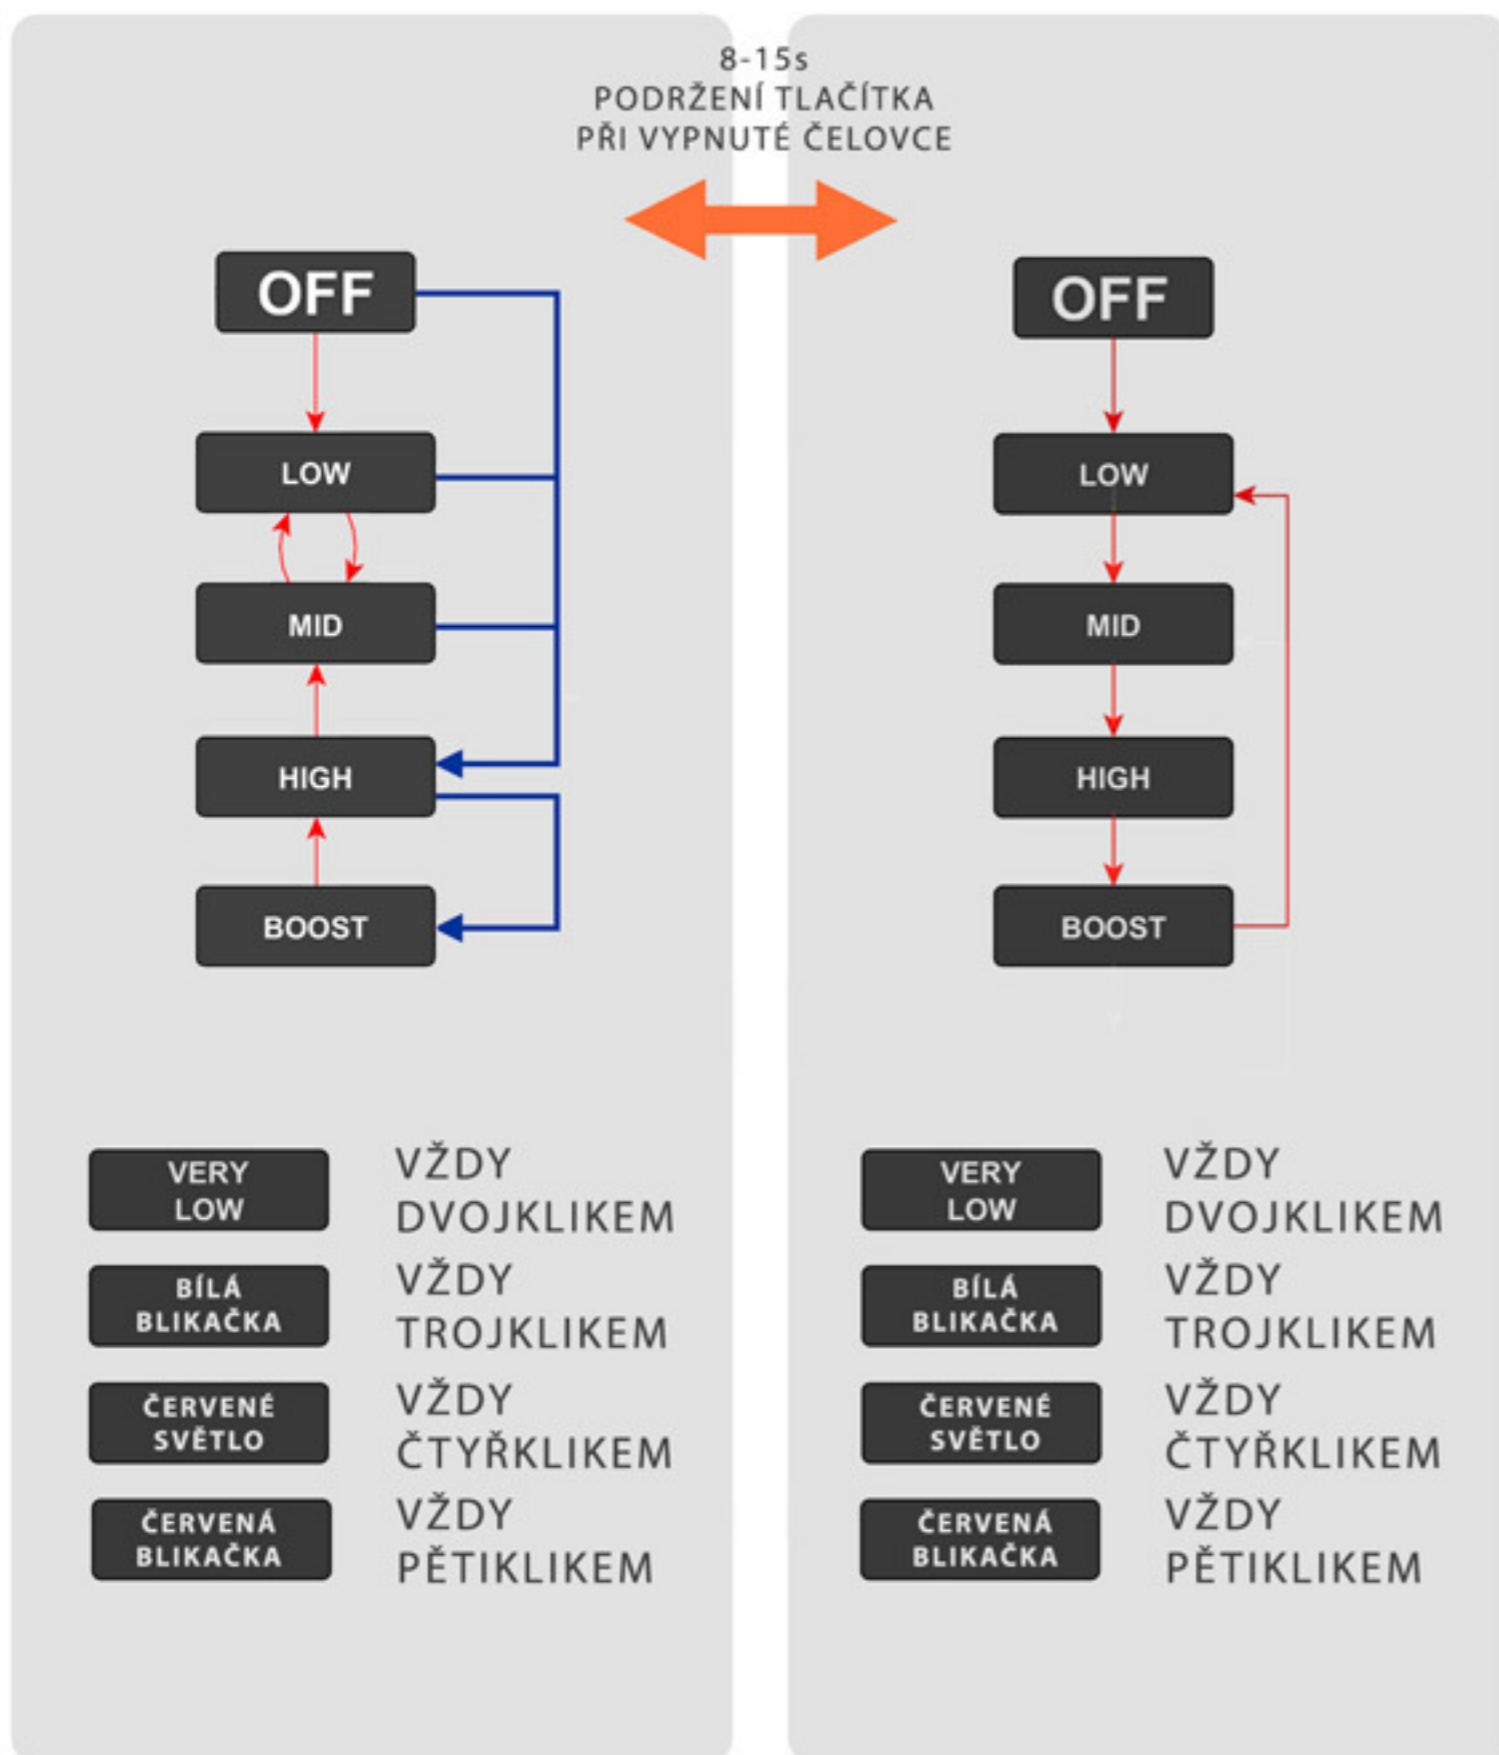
8-15s
PODRŽENÍ TLAČÍTKA
PŘI VYPNUTÉ ČELOVCE

OFF

LOW

MID

HIGH

BOOST

VERY LOW
VŽDY DVOJKLIKEM

BÍLÁ BLIKAČKA
VŽDY TROJKLIKEM

ČERVENÉ SVĚTLO
VŽDY ČTYŘKLIKEM

ČERVENÁ BLIKAČKA
VŽDY PĚTIKLIKEM

OFF

LOW

MID

HIGH

BOOST

VERY LOW
VŽDY DVOJKLIKEM

BÍLÁ BLIKAČKA
VŽDY TROJKLIKEM

ČERVENÉ SVĚTLO
VŽDY ČTYŘKLIKEM

ČERVENÁ BLIKAČKA
VŽDY PĚTIKLIKEM